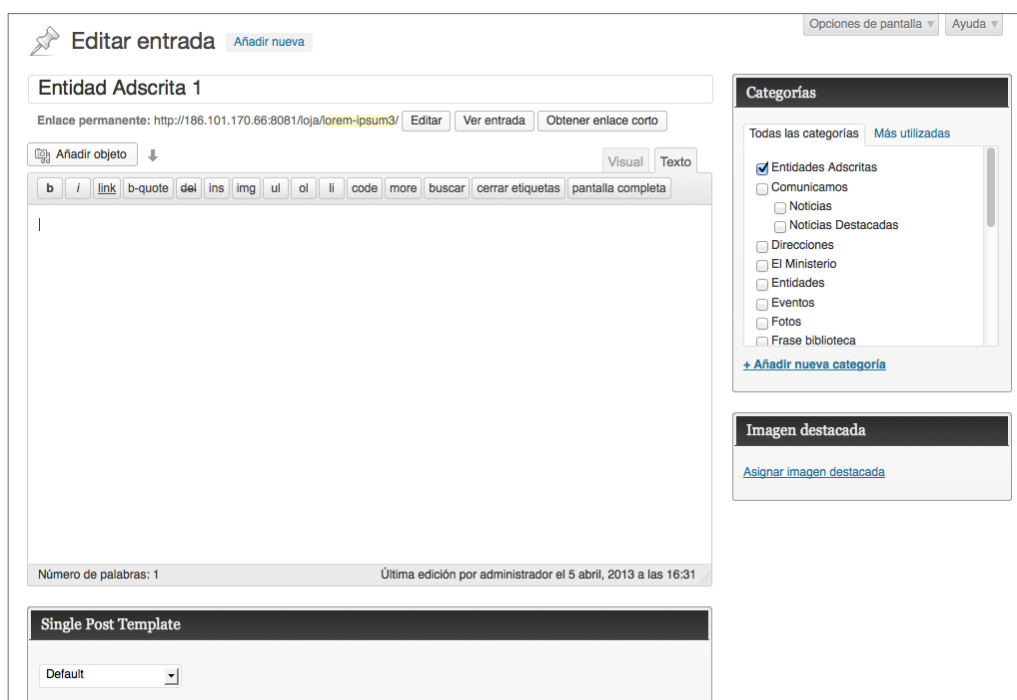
Opciones de pantalla ▾ Ayuda ▾

Editar entrada Añadir nueva

Entidad Adscrita 1

Enlace permanente: http://186.101.170.66:8081/loja/lorem-ipsum3/ Editar Ver entrada Obtener enlace corto

Añadir objeto

Visual Texto

b i link b-quote del ins img ul ol li code more buscar cerrar etiquetas pantalla completa

Número de palabras: 1

Última edición por administrador el 5 abril, 2013 a las 16:31

Single Post Template

Default

Categorías

Todas las categorías Más utilizadas

Entidades Adscritas
Comunicamos
Noticias
Noticias Destacadas
Direcciones
El Ministerio
Entidades
Eventos
Fotos
Frase biblioteca

+ Añadir nueva categoría

Imagen destacada

Asignar imagen destacada